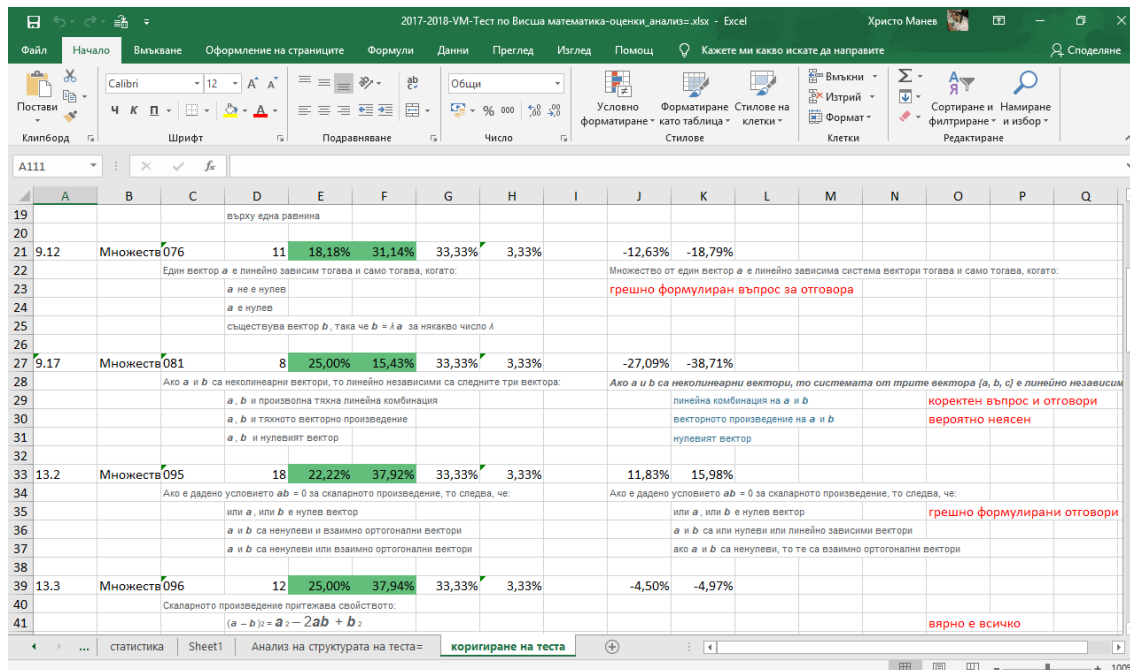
2017-2018-VM-Тест по Висша математика-оценки_анализ=.xlsx - Excel
Христо Манев

Файл | Начало | Вмъкване | Оформление на страницата | Формули | Данни | Преглед | Изглед | Помощ | Кажете ми какво искате да направите | Споделяне

Постави | Клипборд
Calibri | 12 | Ч К П | Шрифт
Подравняване
Общи | % 000 | Число
Условно форматиране | Форматиране като таблица | Стилове на клетки | Стилове
Вмъкни | Изтрий | Формат | Клетки
Сортиране и филтриране | Намиране и избор | Редактиране

A111 | fx

| | A | B | C | D | E | F | G | H | I | J | K | L | M | N | O | P | Q |
|---|---|---|---|---|---|---|---|---|---|---|---|---|---|---|---|---|---|
| 19 | | | | върху една равнина | | | | | | | | | | | | | |
| 20 | | | | | | | | | | | | | | | | | |
| 21 | 9.12 | Множеств | 076 | 11 | 18,18% | 31,14% | 33,33% | 3,33% | | -12,63% | -18,79% | | | | | | |
| 22 | | | Един вектор $a$ е линейно зависим тогава и само тогава, когато: | | | | | | | Множество от един вектор $a$ е линейно зависима система вектори тогава и само тогава, когато: | | | | | | | |
| 23 | | | | $a$ не е нулев | | | | | | грешно формулиран въпрос за отговора | | | | | | | |
| 24 | | | | $a$ е нулев | | | | | | | | | | | | | |
| 25 | | | | съществува вектор $b$, така че $b = \lambda a$ за някакво число $\lambda$ | | | | | | | | | | | | | |
| 26 | | | | | | | | | | | | | | | | | |
| 27 | 9.17 | Множеств | 081 | 8 | 25,00% | 15,43% | 33,33% | 3,33% | | -27,09% | -38,71% | | | | | | |
| 28 | | | Ако $a$ и $b$ са неколинеарни вектори, то линейно независими са следните три вектора: | | | | | | | Ако $a$ и $b$ са неколинеарни вектори, то системата от трите вектора {a, b, c} е линейно независим | | | | | | | |
| 29 | | | | $a$, $b$ и произволна тяхна линейна комбинация | | | | | | | линейна комбинация на $a$ и $b$ | | | | коректен въпрос и отговори | | |
| 30 | | | | $a$, $b$ и тяхното векторно произведение | | | | | | | векторното произведение на $a$ и $b$ | | | | вероятно неясен | | |
| 31 | | | | $a$, $b$ и нулевият вектор | | | | | | | нулевият вектор | | | | | | |
| 32 | | | | | | | | | | | | | | | | | |
| 33 | 13.2 | Множеств | 095 | 18 | 22,22% | 37,92% | 33,33% | 3,33% | | 11,83% | 15,98% | | | | | | |
| 34 | | | Ако е дадено условието $ab = 0$ за скаларното произведение, то следва, че: | | | | | | | Ако е дадено условието $ab = 0$ за скаларното произведение, то следва, че: | | | | | | | |
| 35 | | | | или $a$, или $b$ е нулев вектор | | | | | | | или $a$, или $b$ е нулев вектор | | | | грешно формулирани отговори | | |
| 36 | | | | $a$ и $b$ са ненулеви и взаимно ортогонални вектори | | | | | | | $a$ и $b$ са или нулеви или линейно зависими вектори | | | | | | |
| 37 | | | | $a$ и $b$ са ненулеви или взаимно ортогонални вектори | | | | | | | ако $a$ и $b$ са ненулеви, то те са взаимно ортогонални вектори | | | | | | |
| 38 | | | | | | | | | | | | | | | | | |
| 39 | 13.3 | Множеств | 096 | 12 | 25,00% | 37,94% | 33,33% | 3,33% | | -4,50% | -4,97% | | | | | | |
| 40 | | | Скаларното произведение притежава свойството: | | | | | | | | | | | | | | |
| 41 | | | | $(a-b)^2 = a^2 - 2ab + b^2$ | | | | | | | | | | | вярно е всичко | | |

... | статистика | Sheet1 | Анализ на структурата на теста= | коригиране на теста